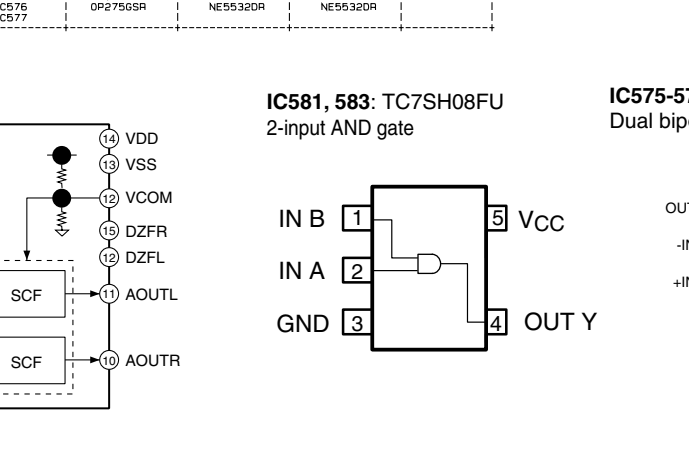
C576
C577

OP275GSR

NE5532DR

NE5532DR

14 VDD
13 VSS
12 VCOM
15 DZFR
12 DZFL
SCF
11 AOUTL
SCF
10 AOUTR

IC581, 583: TC7SH08FU
2-input AND gate

IN B 1
IN A 2
GND 3
5 $V_{CC}$
4 OUT Y

IC575-57
Dual bipo

OUT
-IN
+IN